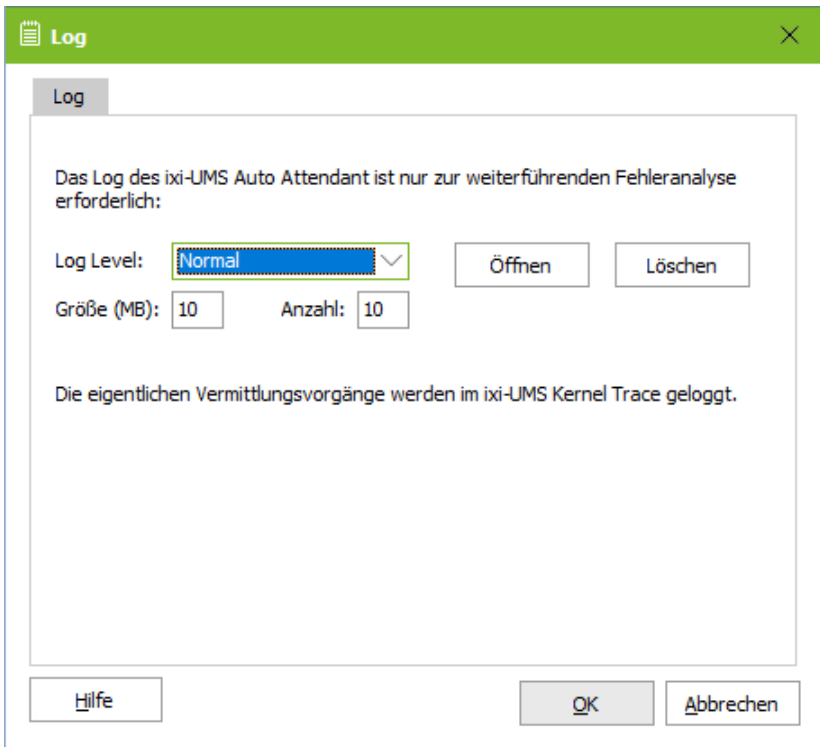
Log

Log

Das Log des ixi-UMS Auto Attendant ist nur zur weiterführenden Fehleranalyse erforderlich:

Log Level: Normal

Öffnen

Löschen

Größe (MB): 10

Anzahl: 10

Die eigentlichen Vermittlungsvorgänge werden im ixi-UMS Kernel Trace geloggt.

Hilfe

OK

Abbrechen